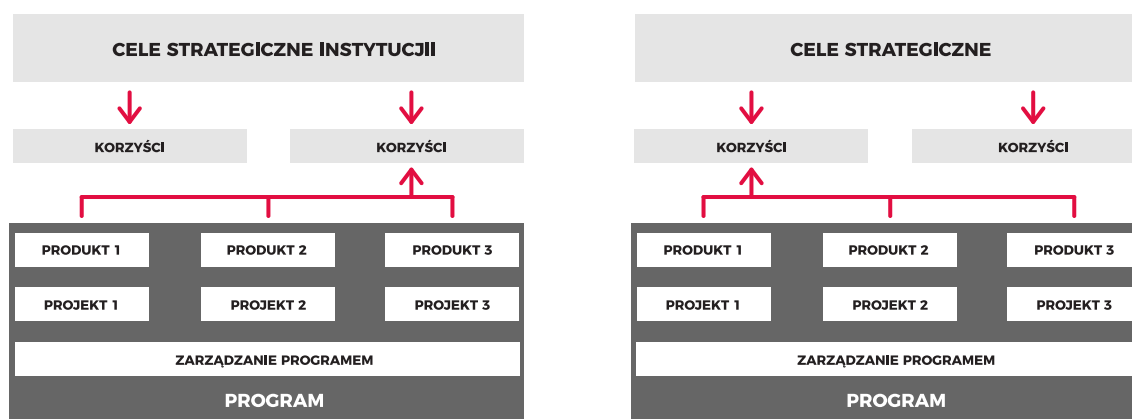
CELE STRATEGICZNE INSTYTUCJII

KORZYŚCI

KORZYŚCI

PRODUKT 1

PRODUKT 2

PRODUKT 3

PROJEKT 1

PROJEKT 2

PROJEKT 3

ZARZĄDZANIE PROGRAMEM

PROGRAM

CELE STRATEGICZNE

KORZYŚCI

KORZYŚCI

PRODUKT 1

PRODUKT 2

PRODUKT 3

PROJEKT 1

PROJEKT 2

PROJEKT 3

ZARZĄDZANIE PROGRAMEM

PROGRAM